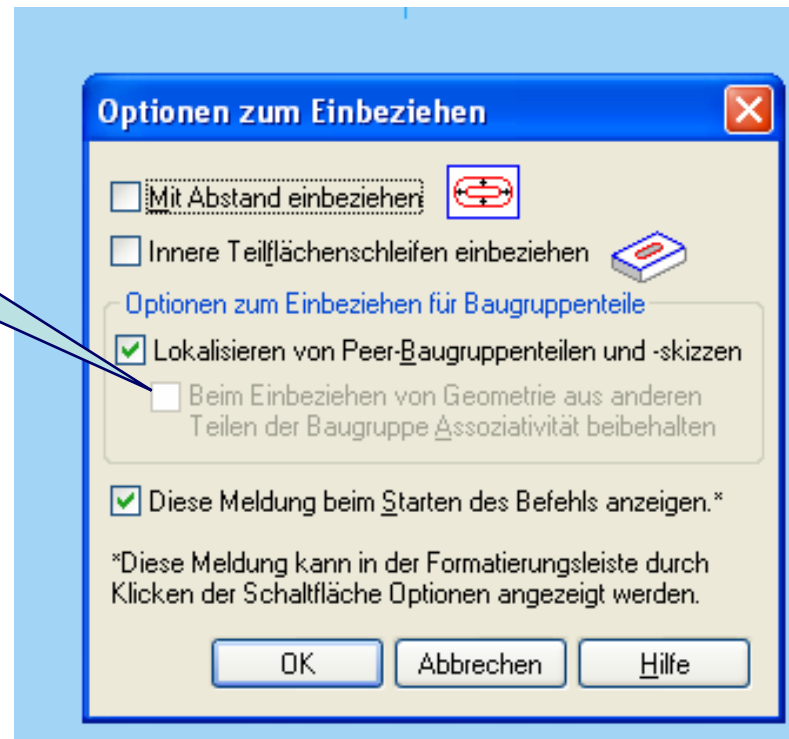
Optionen zum Einbeziehen

Mit Abstand einbeziehen

Innere Teilflächenschleifen einbeziehen

Optionen zum Einbeziehen für Baugruppenteile

Lokalisieren von Peer-Baugruppenteilen und -skizzen

Beim Einbeziehen von Geometrie aus anderen Teilen der Baugruppe Assoziativität beibehalten

Diese Meldung beim Starten des Befehls anzeigen.*

*Diese Meldung kann in der Formatierungsleiste durch Klicken der Schaltfläche Optionen angezeigt werden.

OK

Abbrechen

Hilfe